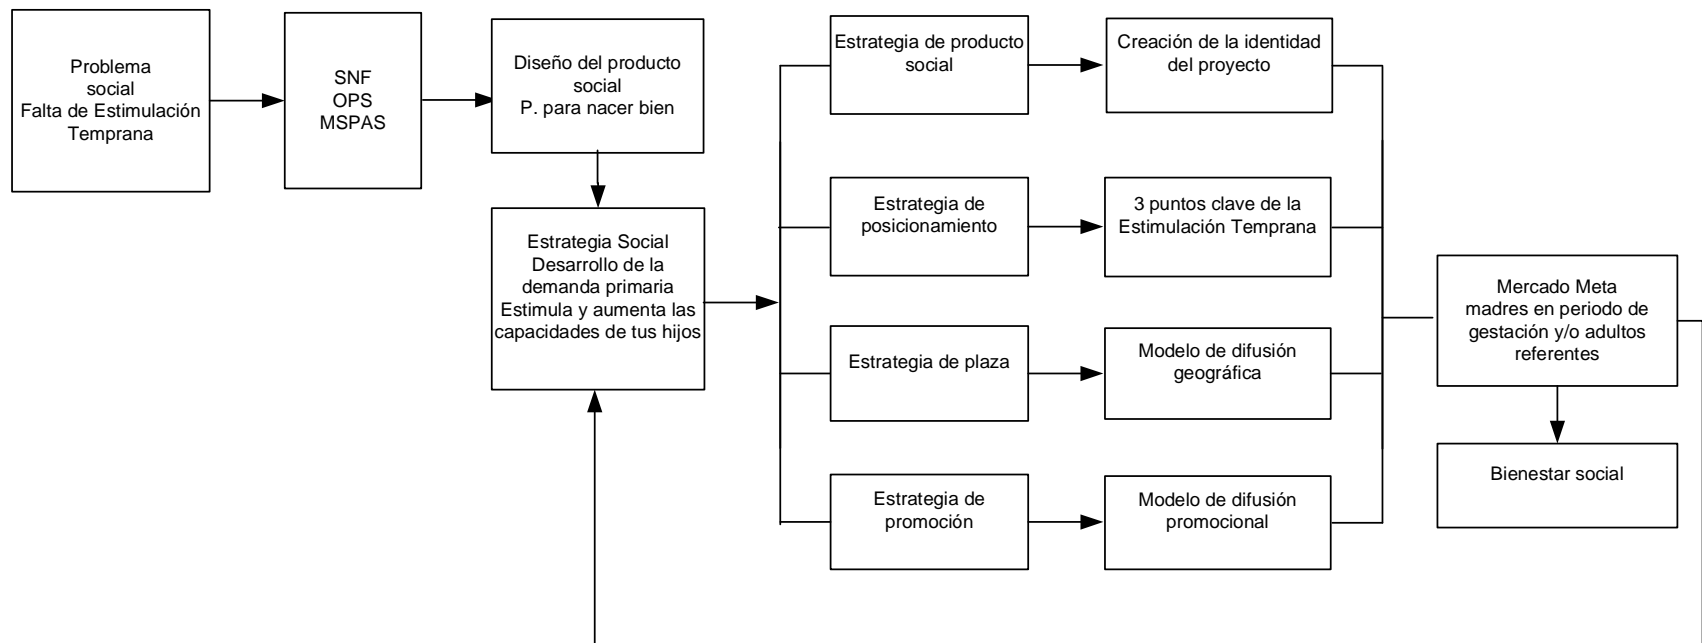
Problema
social
Falta de Estimulación
Temprana

SNF
OPS
MSPAS

Diseño del producto
social
P. para nacer bien

Estrategia Social
Desarrollo de la
demanda primaria
Estimula y aumenta las
capacidades de tus hijos

Estrategia de producto
social

Creación de la identidad
del proyecto

Estrategia de
posicionamiento

3 puntos clave de la
Estimulación Temprana

Estrategia de plaza

Modelo de difusión
geográfica

Estrategia de
promoción

Modelo de difusión
promocional

Mercado Meta
madres en periodo de
gestación y/o adultos
referentes

Bienestar social